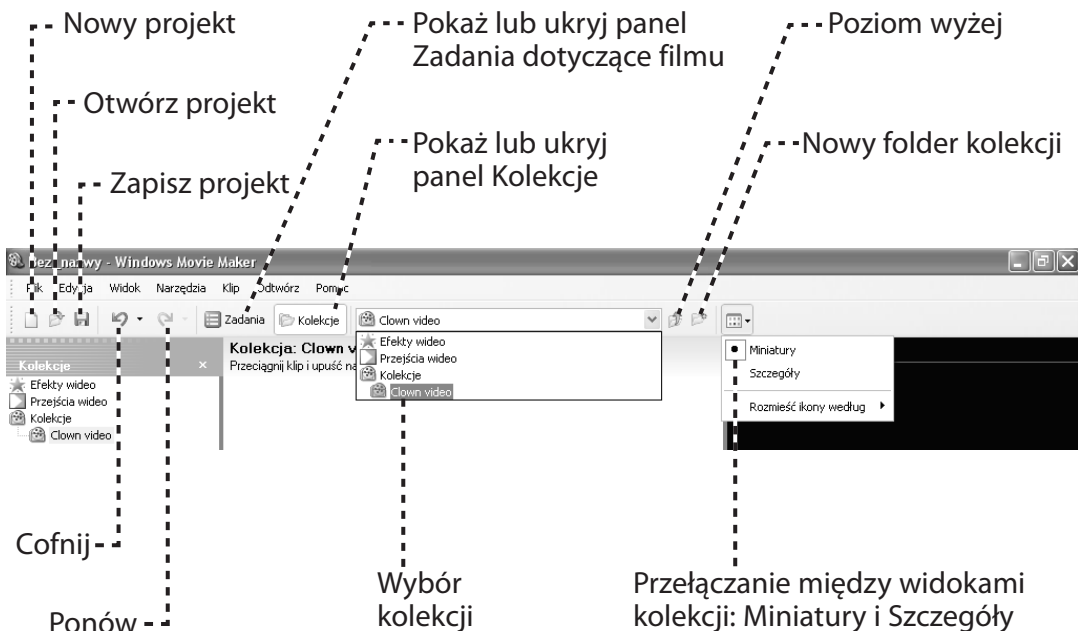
Nowy projekt

Otwórz projekt

Zapisz projekt

Pokaż lub ukryj panel Zadania dotyczące filmu

Pokaż lub ukryj panel Kolekcje

Poziom wyżej

Nowy folder kolekcji

Bez nazwy - Windows Movie Maker

Plik Edycja Widok Narzędzia Klip Odtwórz Pomoc

Zadania Kolekcje Clown video

Kolekcje ×

Efekty wideo
Przejścia wideo
Kolekcje
Clown video

Kolekcja: Clown v
Przeciągnij klip i upuść na

Efekty wideo
Przejścia wideo
Kolekcje
Clown video

Miniatury
Szczegóły
Rozmieść ikony według

Cofnij

Ponów

Wybór kolekcji

Przełączanie między widokami kolekcji: Miniatury i Szczegóły